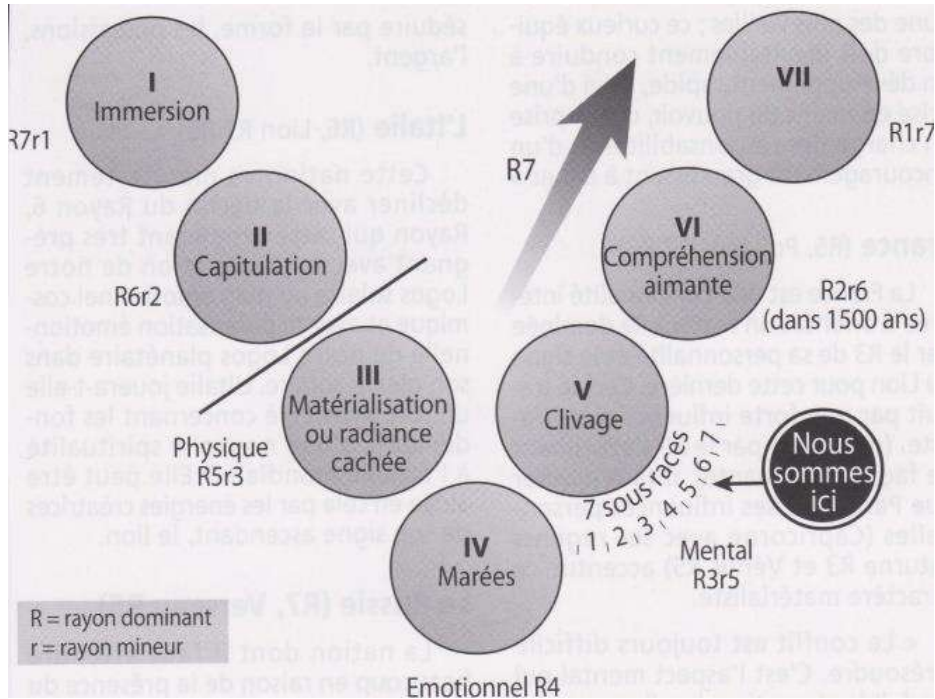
I
Immersion

R7r1

II
Capitulation

R6r2

III
Matérialisation ou radiance cachée

Physique
R5r3

IV
Marées

Emotionnel R4

V
Clivage

7 sous races
1, 2, 3, 4, 5, 6, 7

Mental
R3r5

Nous sommes ici

VI
Compréhension aimante

R2r6
(dans 1500 ans)

R7

VII

R1r7

R = rayon dominant
r = rayon mineur